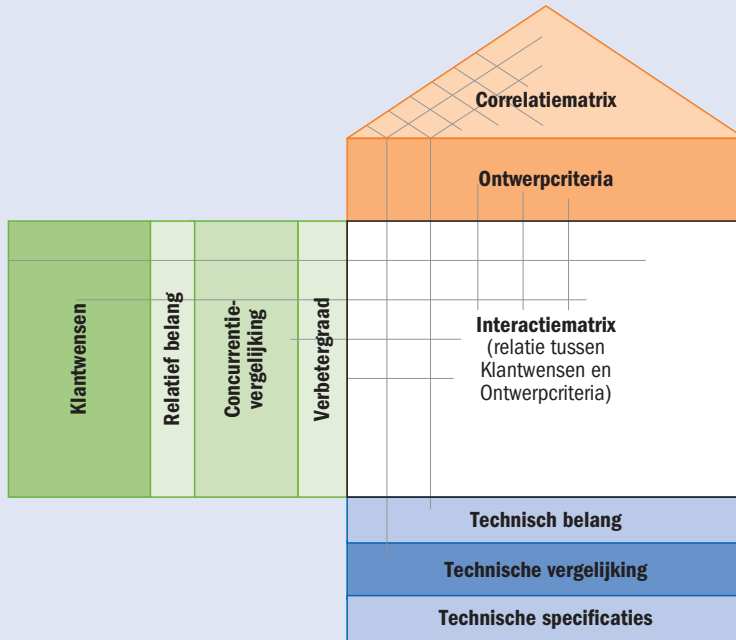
Correlatiematrix

Ontwerpcriteria

Klantwensen

Relatief belang

Concurrentievergelijking

Verbetergraad

Interactiematrix (relatie tussen Klantwensen en Ontwerpcriteria)

Technisch belang

Technische vergelijking

Technische specificaties